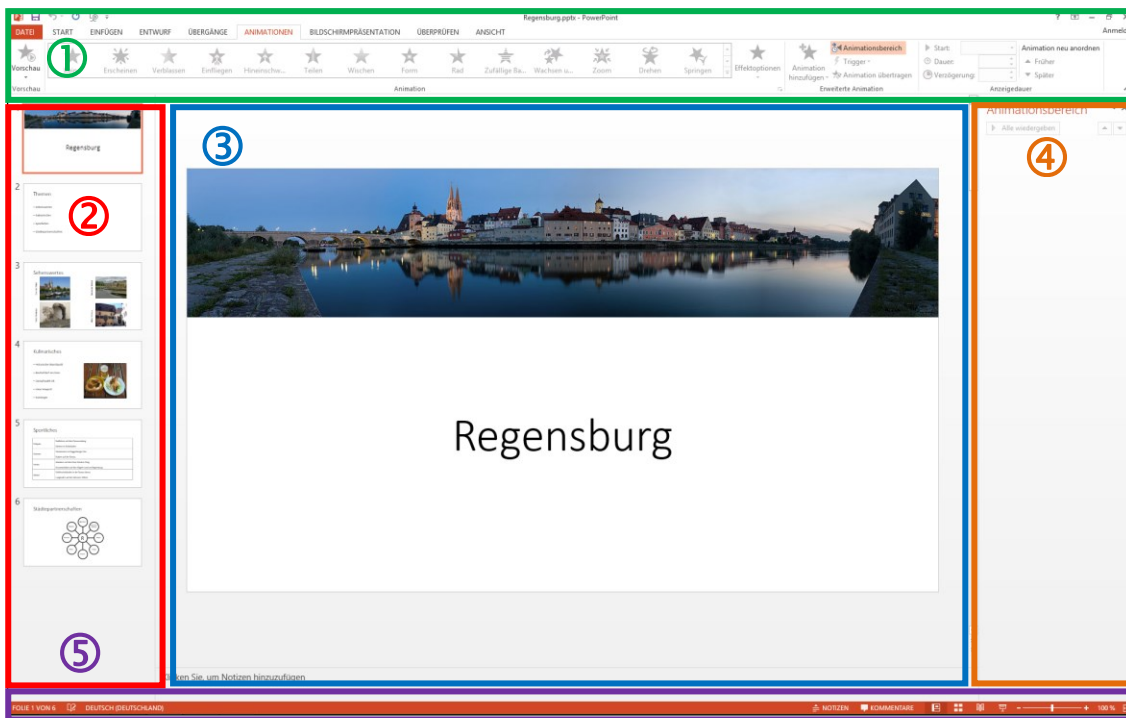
Regensburg.pptx - PowerPoint

DATEI START EINFÜGEN ENTWURF ÜBERGÄNGE ANIMATIONEN BILDSCHIRMPRÄSENTATION ÜBERPRÜFEN ANSICHT Anmeld

①

Vorschau Erscheinen Verblassen Einfliegen Hineinschw... Teilen Wischen Form Rad Zufällige Ba... Wachsen u... Zoom Drehen Springen Effektoptionen Animation hinzufügen Animationsbereich Trigger Animation übertragen Start: Dauer: Verzögerung: Animation neu anordnen Früher Später

Vorschau Animation Erweiterte Animation Anzeigedauer

Regensburg

2 Themen

②

3 Sehenswertes

4 Kulinarisches

5 Sportliches

6 Städtepartnerschaften

⑤

③

Regensburg

ken Sie, um Notizen hinzuzufügen

Animationsbereich
Alle wiedergeben

④

FOLIE 1 VON 6 DEUTSCH (DEUTSCHLAND) NOTIZEN KOMMENTARE 100 %